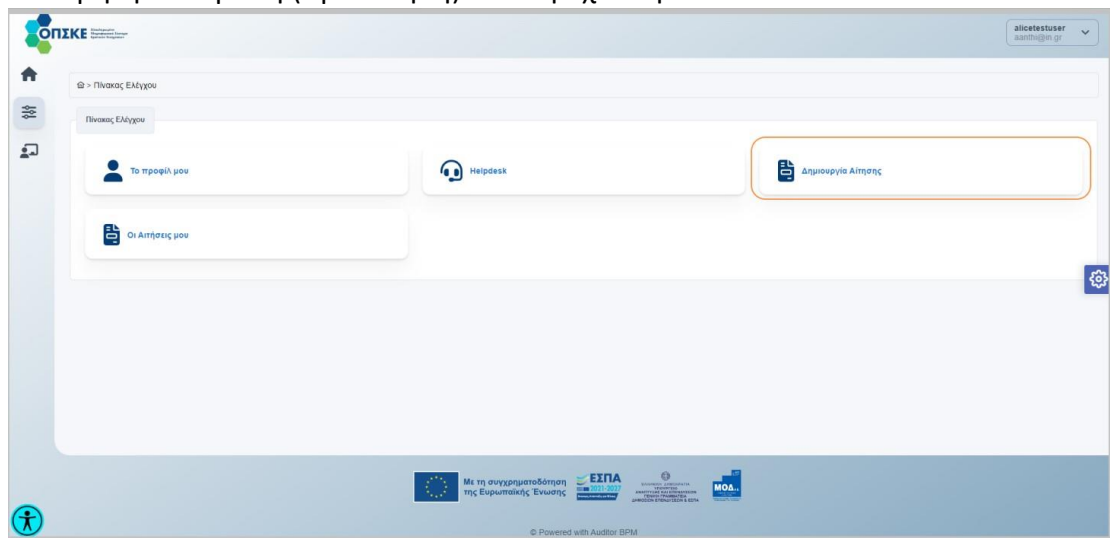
ΟΠΣΚΕ

alicetestuser
aanth@in.gr

> Πίνακας Ελέγχου

Πίνακας Ελέγχου

Το προφίλ μου

Helpdesk

Δημιουργία Αίτησης

Οι Αιτήσεις μου

Με τη συγχρηματοδότηση της Ευρωπαϊκής Ένωσης

ΕΣΠΑ 2021-2027

ΜΟΔ

© Powered with Auditor BPM